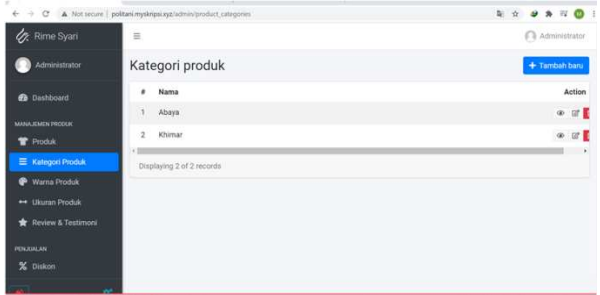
Not secure | politani.myskripsi.xyz/admin/product_categories

Rime Syari

Administrator

Dashboard

MANAJEMEN PRODUK

Produk

Kategori Produk

Warna Produk

Ukuran Produk

Review & Testimoni

PENJUALAN

Diskon

Administrator

Kategori produk

+ Tambah baru

| # | Nama | Action |
|---|---|---|
| 1 | Abaya | |
| 2 | Khimar | |

Displaying 2 of 2 records